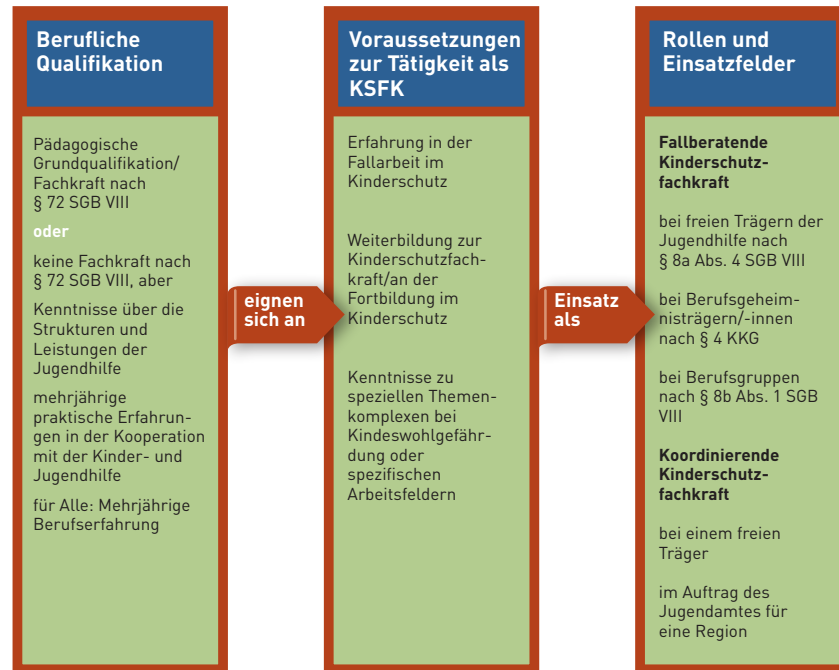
Berufliche Qualifikation

Pädagogische Grundqualifikation/ Fachkraft nach § 72 SGB VIII

oder

keine Fachkraft nach § 72 SGB VIII, aber

Kenntnisse über die Strukturen und Leistungen der Jugendhilfe

mehrjährige praktische Erfahrungen in der Kooperation mit der Kinder- und Jugendhilfe

für Alle: Mehrjährige Berufserfahrung

eignen sich an

Voraussetzungen zur Tätigkeit als KSFK

Erfahrung in der Fallarbeit im Kinderschutz

Weiterbildung zur Kinderschutzfachkraft/an der Fortbildung im Kinderschutz

Kenntnisse zu speziellen Themenkomplexen bei Kindeswohlgefährdung oder spezifischen Arbeitsfeldern

Einsatz als

Rollen und Einsatzfelder

Fallberatende Kinderschutzfachkraft

bei freien Trägern der Jugendhilfe nach § 8a Abs. 4 SGB VIII

bei Berufsgeheimnisträgern/-innen nach § 4 KKG

bei Berufsgruppen nach § 8b Abs. 1 SGB VIII

Koordinierende Kinderschutzfachkraft

bei einem freien Träger

im Auftrag des Jugendamtes für eine Region